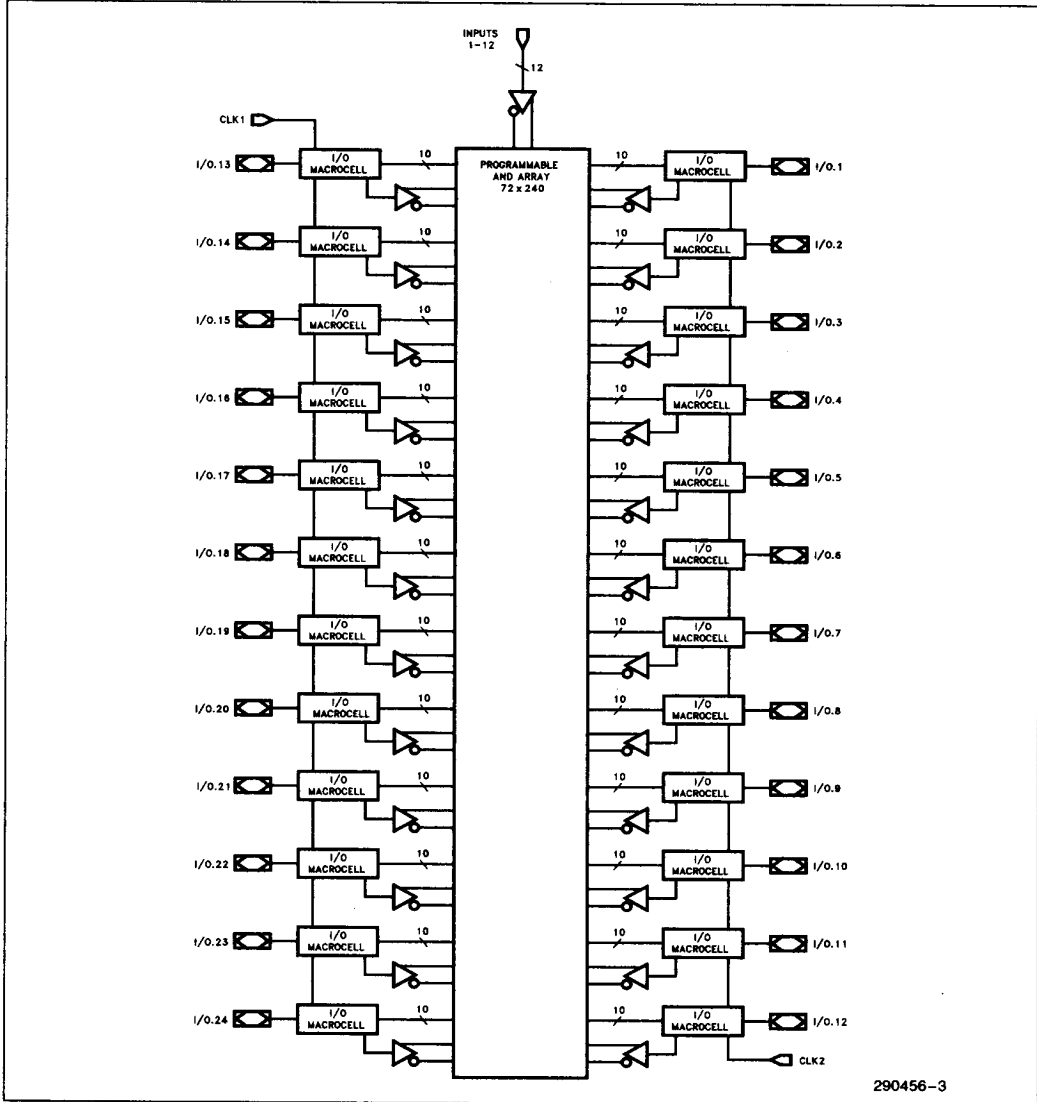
INPUTS
1-12

12

CLK1

PROGRAMMABLE
AND ARRAY
72 x 240

I/O.13 I/O MACROCELL 10
I/O.14 I/O MACROCELL 10
I/O.15 I/O MACROCELL 10
I/O.16 I/O MACROCELL 10
I/O.17 I/O MACROCELL 10
I/O.18 I/O MACROCELL 10
I/O.19 I/O MACROCELL 10
I/O.20 I/O MACROCELL 10
I/O.21 I/O MACROCELL 10
I/O.22 I/O MACROCELL 10
I/O.23 I/O MACROCELL 10
I/O.24 I/O MACROCELL 10

10 I/O MACROCELL I/O.1
10 I/O MACROCELL I/O.2
10 I/O MACROCELL I/O.3
10 I/O MACROCELL I/O.4
10 I/O MACROCELL I/O.5
10 I/O MACROCELL I/O.6
10 I/O MACROCELL I/O.7
10 I/O MACROCELL I/O.8
10 I/O MACROCELL I/O.9
10 I/O MACROCELL I/O.10
10 I/O MACROCELL I/O.11
10 I/O MACROCELL I/O.12

CLK2

290456-3